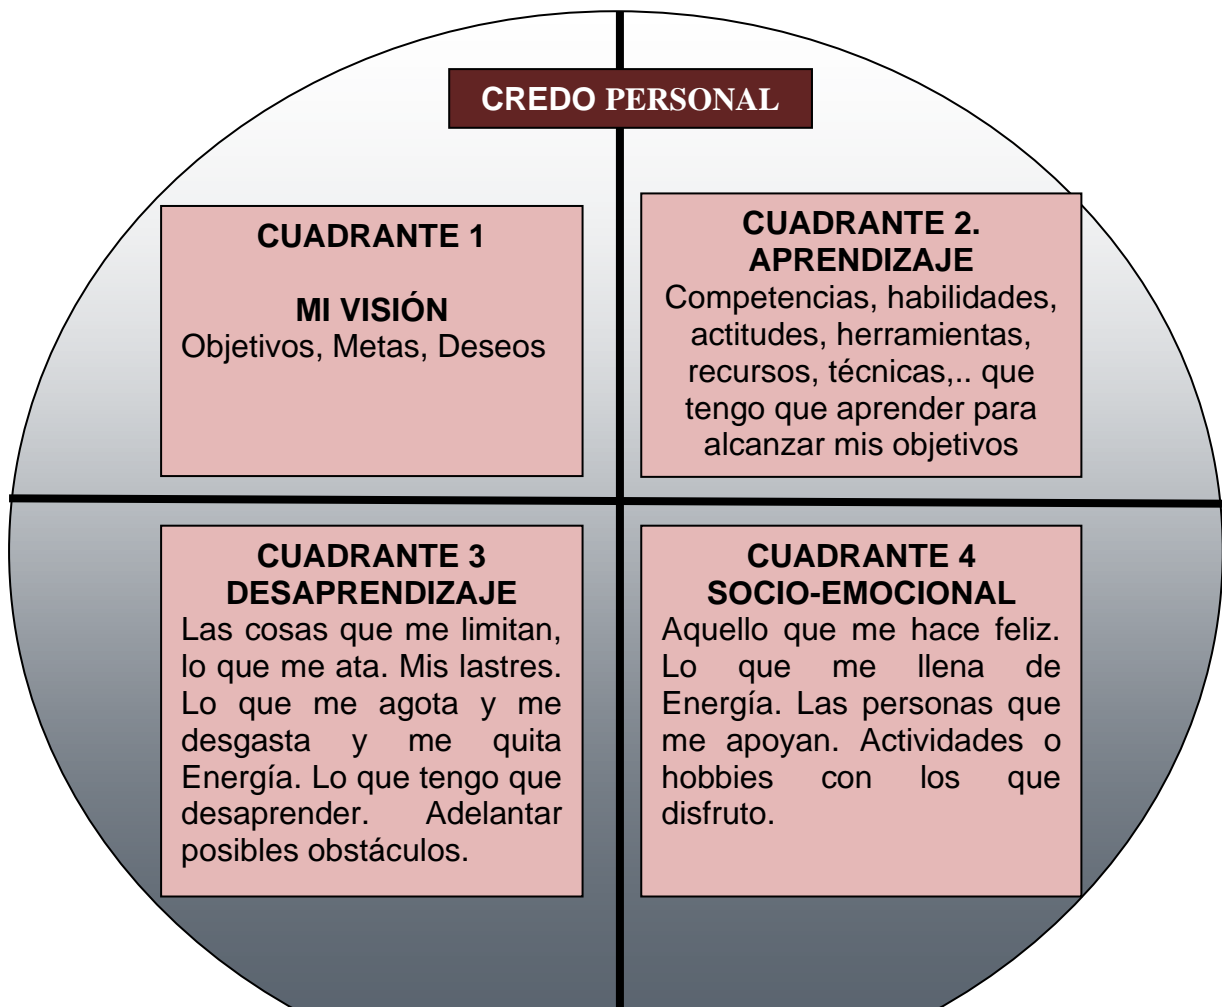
CREDO PERSONAL

CUADRANTE 1

MI VISIÓN
Objetivos, Metas, Deseos

CUADRANTE 2.
APRENDIZAJE
Competencias, habilidades, actitudes, herramientas, recursos, técnicas,.. que tengo que aprender para alcanzar mis objetivos

CUADRANTE 3
DESAPRENDIZAJE
Las cosas que me limitan, lo que me ata. Mis lastres. Lo que me agota y me desgasta y me quita Energía. Lo que tengo que desaprender. Adelantar posibles obstáculos.

CUADRANTE 4
SOCIO-EMOCIONAL
Aquello que me hace feliz. Lo que me llena de Energía. Las personas que me apoyan. Actividades o hobbies con los que disfruto.